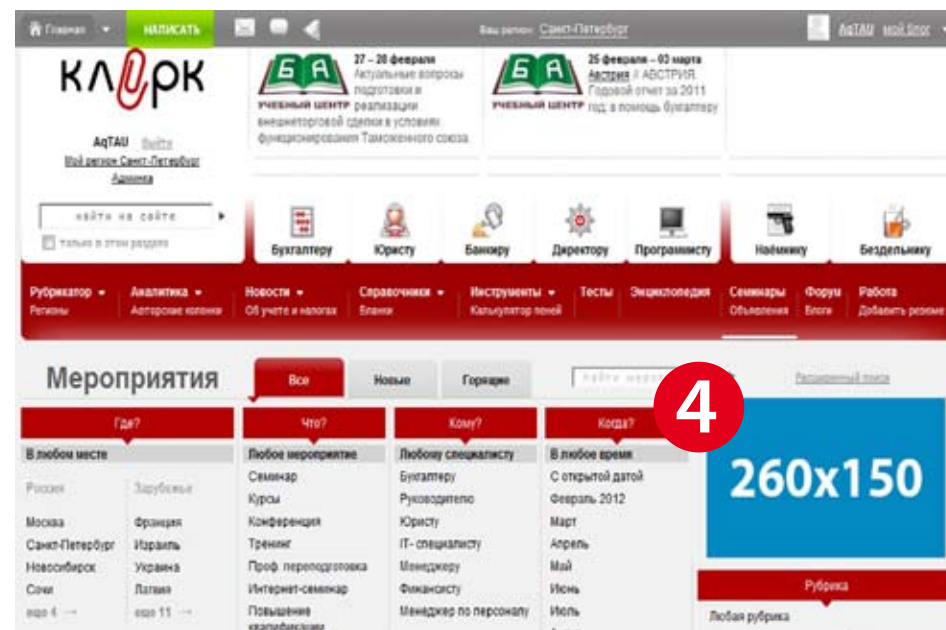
Главная НАПИСАТЬ Ваш регион: Санкт-Петербург AqTAU мой блог

КЛЕРК

AqTAU Выйти
Мой регион Санкт-Петербург
Админка

БА УЧЕБНЫЙ ЦЕНТР 27 – 28 февраля Актуальные вопросы подготовки и реализации внешнеторговой сделки в условиях функционирования Таможенного союза

БА УЧЕБНЫЙ ЦЕНТР 25 февраля – 03 марта Австрия / АВСТРИЯ. Годовой отчет за 2011 год: в помощь бухгалтеру

найти на сайте
только в этом разделе

Бухгалтеру Юристу Банкиру Директору Программисту Наёмнику Бездельнику

Рубрикатор Регионы | Аналитика Авторские колонки | Новости Об учете и налогах | Справочники Бланки | Инструменты Калькулятор пеней | Тесты | Энциклопедия | Семинары Объявления | Форум Блоги | Работа Добавить резюме

Мероприятия Все Новые Горящие найти меро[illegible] Расширенный поиск

4

260x150

| Где? | Что? | Кому? | Когда? |
|---|---|---|---|
| В любом месте | Любое мероприятие | Любому специалисту | В любое время |
| Россия Зарубежье | Семинар | Бухгалтеру | С открытой датой |
| | Курсы | Руководителю | Февраль 2012 |
| Москва Франция | Конференция | Юристу | Март |
| Санкт-Петербург Израиль | Тренинг | IT- специалисту | Апрель |
| Новосибирск Украина | Проф. переподготовка | Менеджеру | Май |
| Сочи Латвия | Интернет-семинар | Финансисту | Июнь |
| еще 4 → еще 11 → | Повышение квалификации | Менеджер по персоналу | Июль |

Рубрика
Любая рубрика